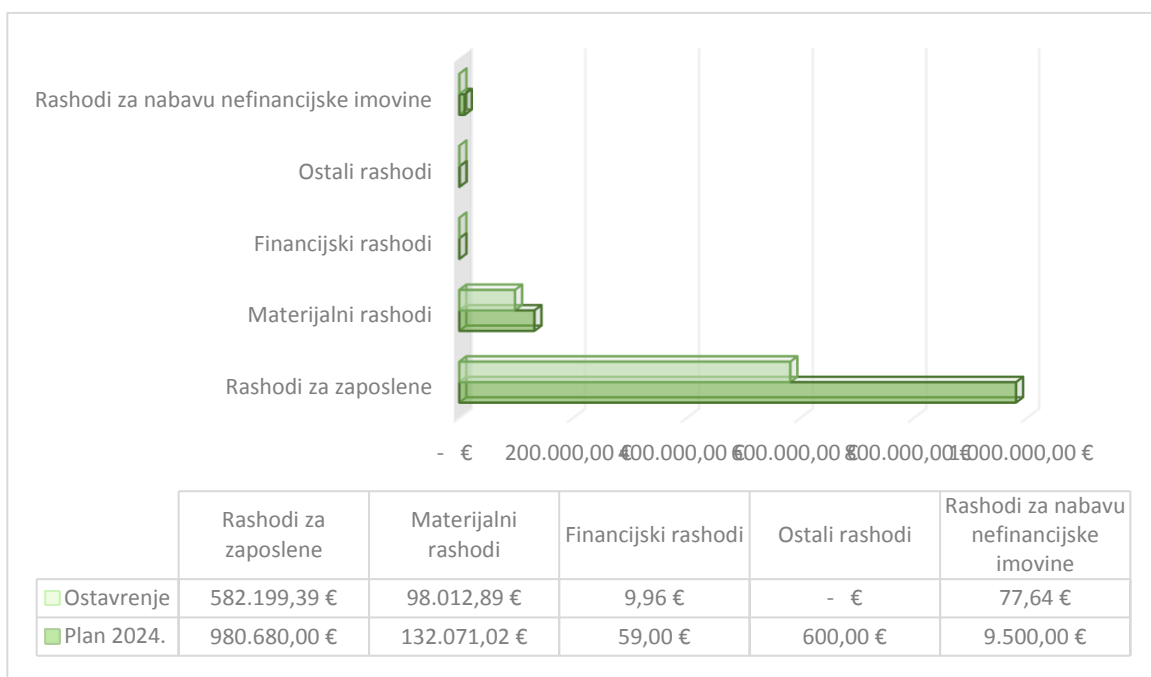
Rashodi za nabavu nefinancijske imovine

Ostali rashodi

Financijski rashodi

Materijalni rashodi

Rashodi za zaposlene

- € 200.000,00 € 400.000,00 € 600.000,00 € 800.000,00 € 1.000.000,00 €

| | Rashodi za zaposlene | Materijalni rashodi | Financijski rashodi | Ostali rashodi | Rashodi za nabavu nefinancijske imovine |
|---|---|---|---|---|---|
| Ostavrenje | 582.199,39 € | 98.012,89 € | 9,96 € | - € | 77,64 € |
| Plan 2024. | 980.680,00 € | 132.071,02 € | 59,00 € | 600,00 € | 9.500,00 € |